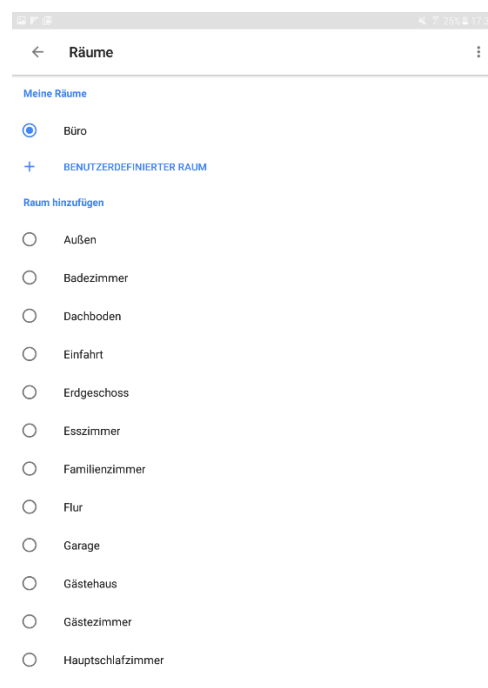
25% 17:3

Räume

Meine Räume

Büro

BENUTZERDEFINIERTER RAUM

Raum hinzufügen

Außen

Badezimmer

Dachboden

Einfahrt

Erdgeschoss

Esszimmer

Familienzimmer

Flur

Garage

Gästehaus

Gästezimmer

Hauptschlafzimmer